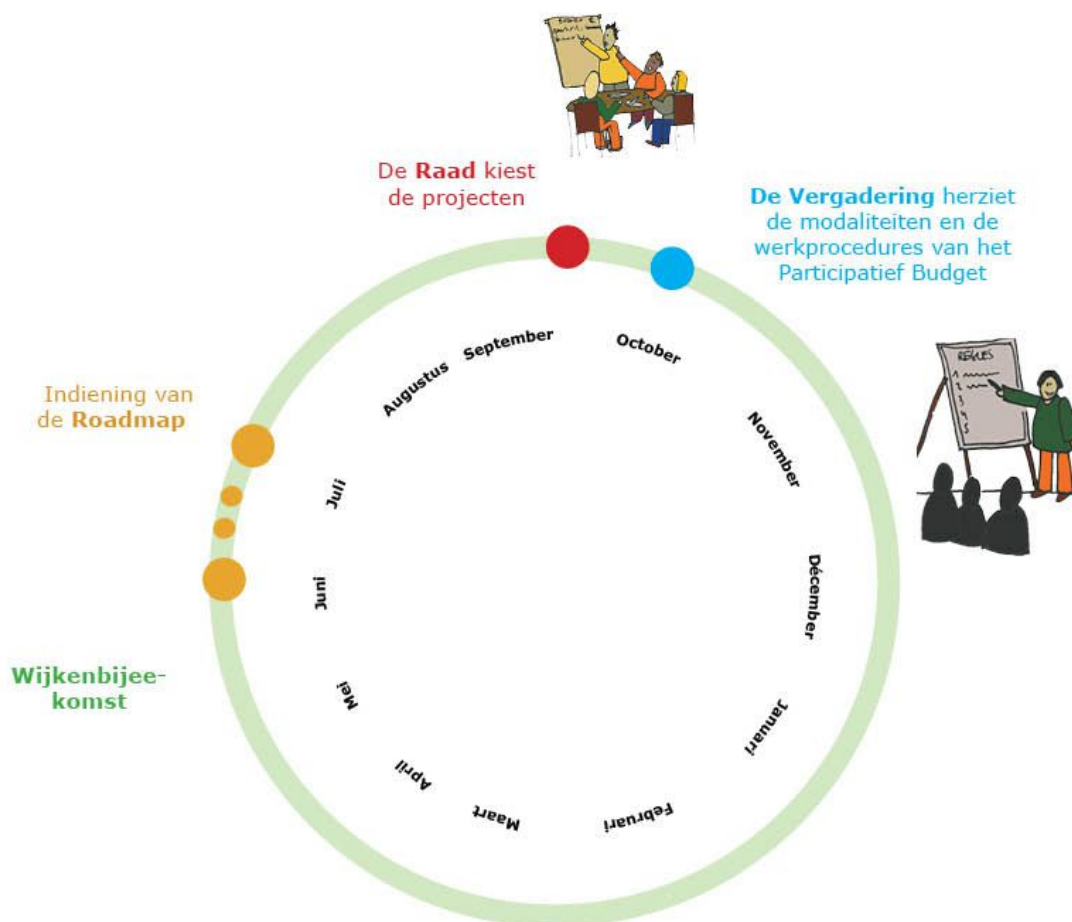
De **Raad** kiest de projecten

**De Vergadering** herziet de modaliteiten en de werkprocedures van het Participatief Budget

Indiening van de **Roadmap**

**Wijkenbijeekomst**

September

October

November

Décember

Januari

Februari

Maart

April

Mei

Juni

Juli

Augustus

RÈGLES